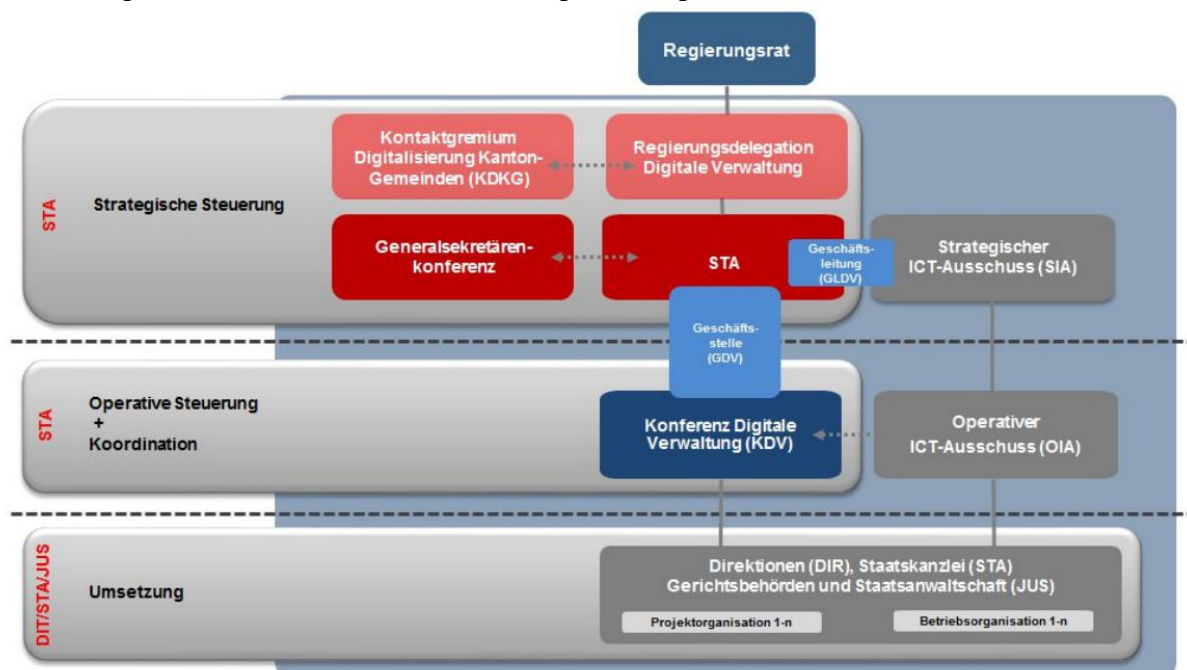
Regierungsrat

STA

Strategische Steuerung

Kontaktgremium Digitalisierung Kanton-Gemeinden (KDKG)

Regierungsdelegation Digitale Verwaltung

Generalsekretärenkonferenz

STA

Geschäftsleitung (GLDV)

Strategischer ICT-Ausschuss (SIA)

Geschäftsstelle (GDV)

STA

Operative Steuerung + Koordination

Konferenz Digitale Verwaltung (KDV)

Operativer ICT-Ausschuss (OIA)

DIT/STA/JUS

Umsetzung

Direktionen (DIR), Staatskanzlei (STA) Gerichtsbehörden und Staatsanwaltschaft (JUS)

Projektorganisation 1-n

Betriebsorganisation 1-n